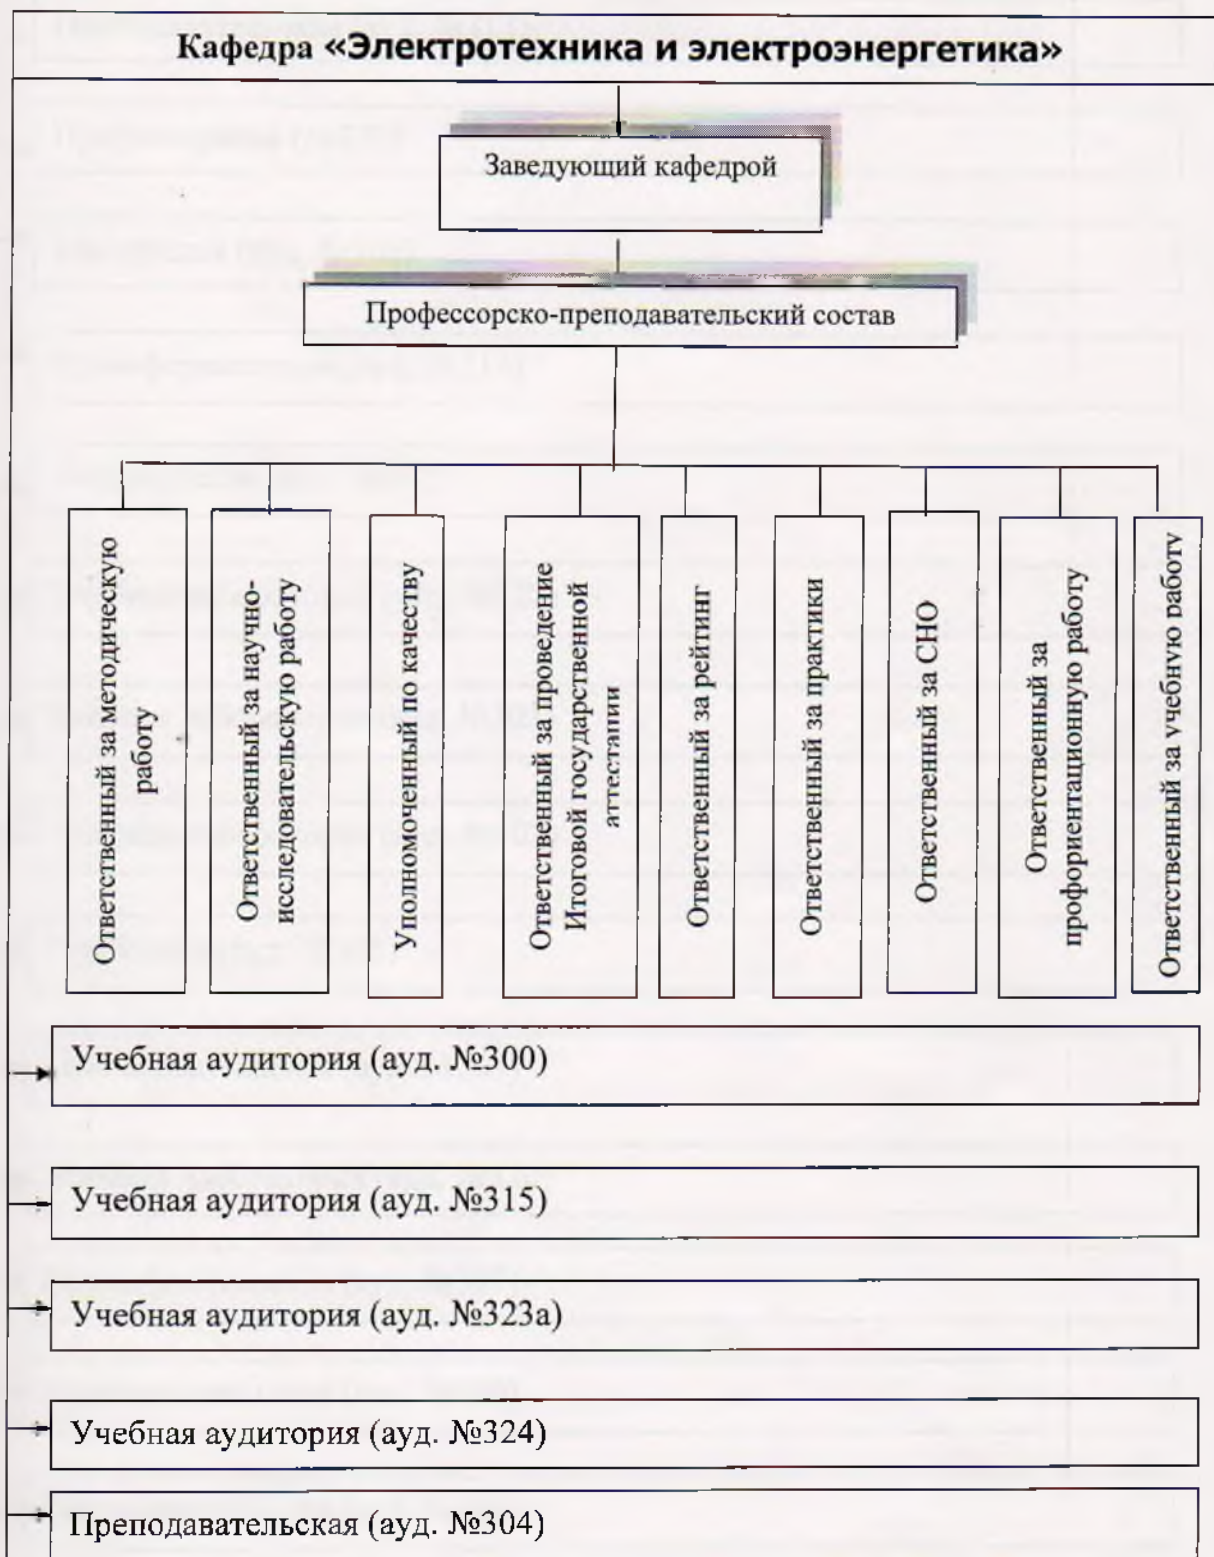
Кафедра «Электротехника и электроэнергетика»

Заведующий кафедрой

Профессорско-преподавательский состав

Ответственный за методическую работу

Ответственный за научно-исследовательскую работу

Уполномоченный по качеству

Ответственный за проведение Итоговой государственной аттестации

Ответственный за рейтинг

Ответственный за практики

Ответственный за СНО

Ответственный за профориентационную работу

Ответственный за учебную работу

Учебная аудитория (ауд. №300)

Учебная аудитория (ауд. №315)

Учебная аудитория (ауд. №323а)

Учебная аудитория (ауд. №324)

Преподавательская (ауд. №304)